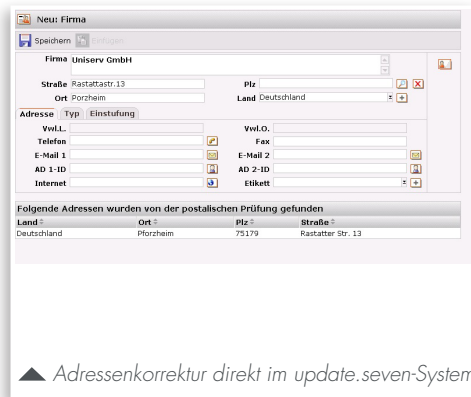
Neu: Firma

Speichern Einfügen

Firma Uniserv GmbH

Straße Rastattastr.13

Plz

Ort Porzheim

Land Deutschland

Adresse Typ Einstufung

Vwl.L.

Vwl.O.

Telefon

Fax

E-Mail 1

E-Mail 2

AD 1-ID

AD 2-ID

Internet

Etikett

Folgende Adressen wurden von der postalischen Prüfung gefunden

| Land | Ort | Plz | Straße |
|---|---|---|---|
| Deutschland | Pforzheim | 75179 | Rastatter Str. 13 |

Adressenkorrektur direkt im update.seven-System